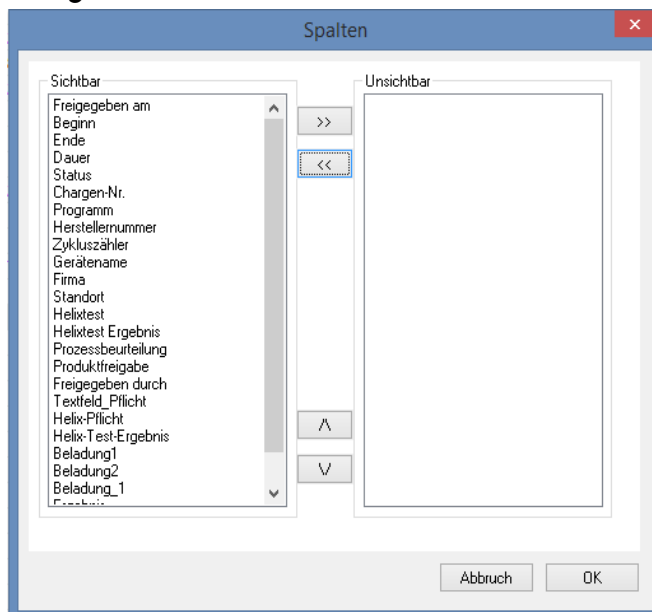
Spalten

Sichtbar
Freigegeben am
Beginn
Ende
Dauer
Status
Chargen-Nr.
Programm
Herstellernummer
Zykluszähler
Gerätename
Firma
Standort
Helixtest
Helixtest Ergebnis
Prozessbeurteilung
Produktfreigabe
Freigegeben durch
Textfeld_Pflicht
Helix-Pflicht
Helix-Test-Ergebnis
Beladung1
Beladung2
Beladung_1
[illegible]

>>
<<
Λ
V

Unsichtbar

Abbruch
OK